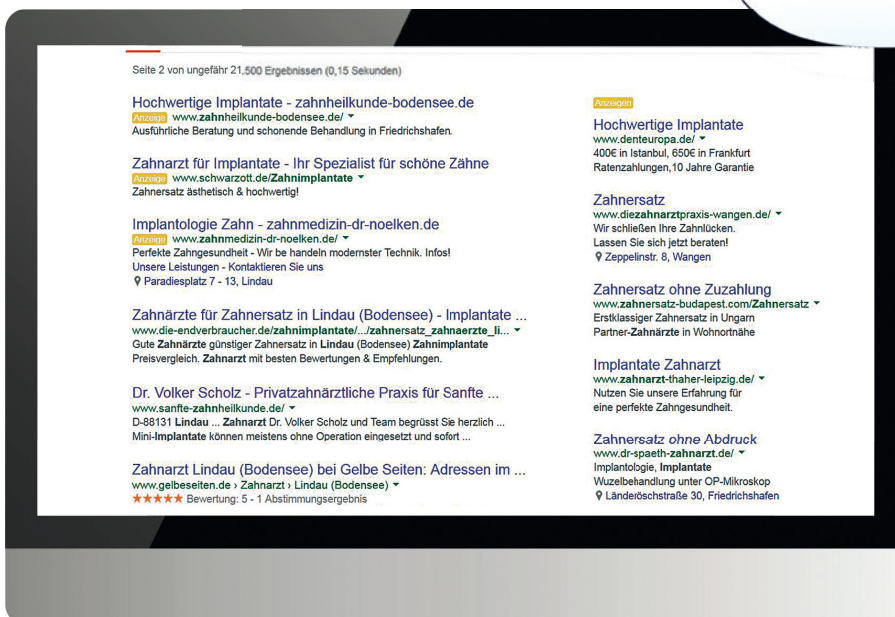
Seite 2 von ungefähr 21.500 Ergebnissen (0,15 Sekunden)

Hochwertige Implantate - zahnheilkunde-bodensee.de
Anzeige www.zahnheilkunde-bodensee.de/ ▾
Ausführliche Beratung und schonende Behandlung in Friedrichshafen.

Zahnarzt für Implantate - Ihr Spezialist für schöne Zähne
Anzeige www.schwarzott.de/Zahnimplantate ▾
Zahnersatz ästhetisch & hochwertig!

Implantologie Zahn - zahnmedizin-dr-noelken.de
Anzeige www.zahnmedizin-dr-noelken.de/ ▾
Perfekte Zahngesundheit - Wir be handeln modernster Technik. Infos!
Unsere Leistungen - Kontaktieren Sie uns
Paradiesplatz 7 - 13, Lindau

Zahnärzte für Zahnersatz in Lindau (Bodensee) - Implantate ...
www.die-endverbraucher.de/zahnimplantate/.../zahnersatz_zahnaerzte_li... ▾
Gute Zahnärzte günstiger Zahnersatz in Lindau (Bodensee) Zahnimplantate Preisvergleich. Zahnarzt mit besten Bewertungen & Empfehlungen.

Dr. Volker Scholz - Privatzahnärztliche Praxis für Sanfte ...
www.sanfte-zahnheilkunde.de/ ▾
D-88131 Lindau ... Zahnarzt Dr. Volker Scholz und Team begrüsst Sie herzlich ... Mini-Implantate können meistens ohne Operation eingesetzt und sofort ...

Zahnarzt Lindau (Bodensee) bei Gelbe Seiten: Adressen im ...
www.gelbeseiten.de › Zahnarzt › Lindau (Bodensee) ▾
★★★★★ Bewertung: 5 - 1 Abstimmungsergebnis

Anzeigen

Hochwertige Implantate
www.denteuropa.de/ ▾
400€ in Istanbul, 650€ in Frankfurt
Ratenzahlungen,10 Jahre Garantie

Zahnersatz
www.diezahnarztpraxis-wangen.de/ ▾
Wir schließen Ihre Zahnlücken.
Lassen Sie sich jetzt beraten!
Zeppelinstr. 8, Wangen

Zahnersatz ohne Zuzahlung
www.zahnersatz-budapest.com/Zahnersatz ▾
Erstklassiger Zahnersatz in Ungarn
Partner-Zahnärzte in Wohnortnähe

Implantate Zahnarzt
www.zahnarzt-thaher-leipzig.de/ ▾
Nutzen Sie unsere Erfahrung für
eine perfekte Zahngesundheit.

Zahnersatz ohne Abdruck
www.dr-spaeth-zahnarzt.de/ ▾
Implantologie, Implantate
Wuzelbehandlung unter OP-Mikroskop
Länderöschstraße 30, Friedrichshafen